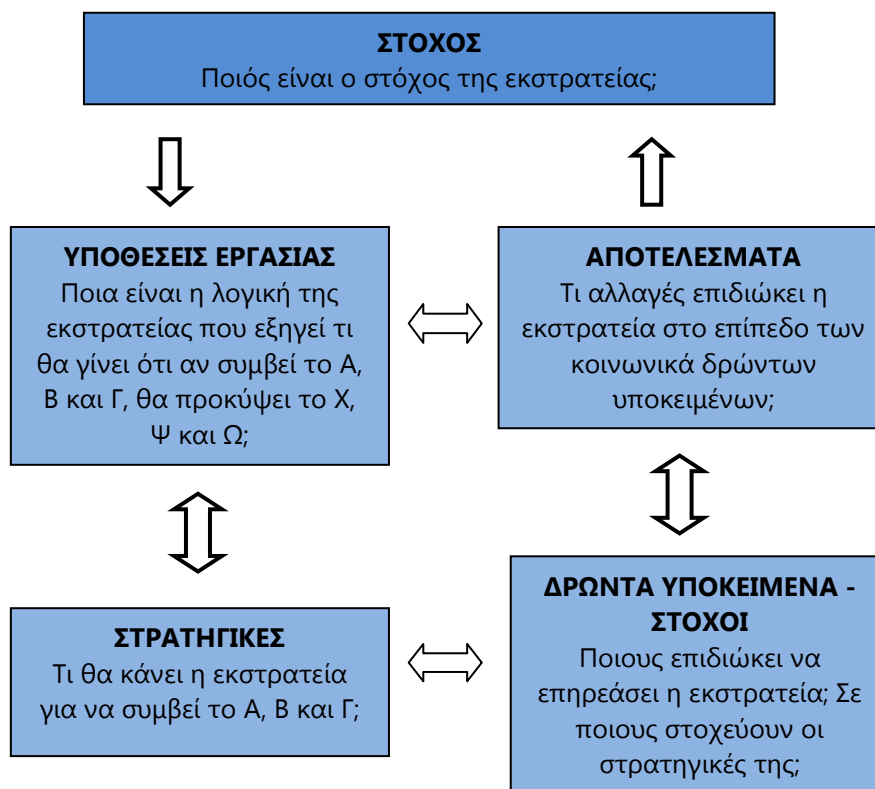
ΣΤΟΧΟΣ
Ποιός είναι ο στόχος της εκστρατείας;

ΥΠΟΘΕΣΕΙΣ ΕΡΓΑΣΙΑΣ
Ποια είναι η λογική της εκστρατείας που εξηγεί τι θα γίνει ότι αν συμβεί το Α, Β και Γ, θα προκύψει το Χ, Ψ και Ω;

ΑΠΟΤΕΛΕΣΜΑΤΑ
Τι αλλαγές επιδιώκει η εκστρατεία στο επίπεδο των κοινωνικά δρώντων υποκειμένων;

ΣΤΡΑΤΗΓΙΚΕΣ
Τι θα κάνει η εκστρατεία για να συμβεί το Α, Β και Γ;

ΔΡΩΝΤΑ ΥΠΟΚΕΙΜΕΝΑ - ΣΤΟΧΟΙ
Ποιους επιδιώκει να επηρεάσει η εκστρατεία; Σε ποιους στοχεύουν οι στρατηγικές της;